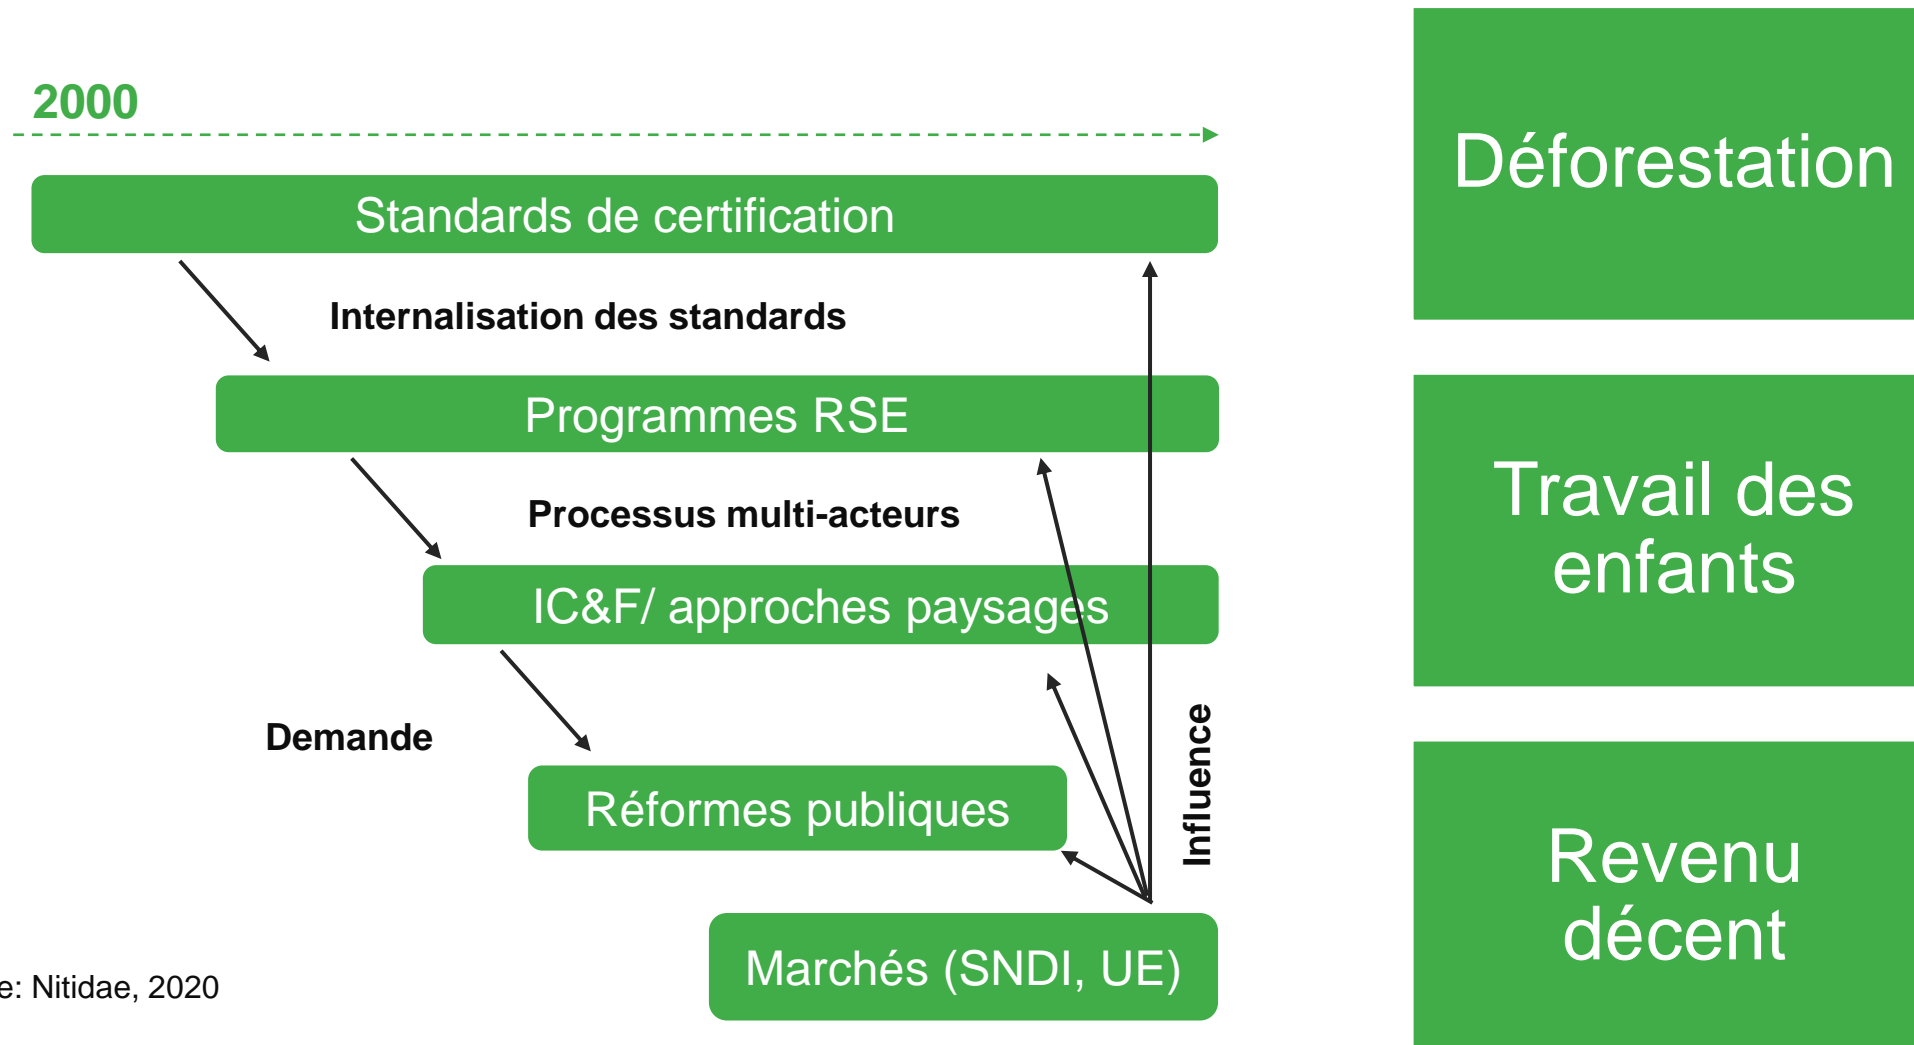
2000

Standards de certification

Internalisation des standards

Programmes RSE

Processus multi-acteurs

IC&F/ approches paysages

Demande

Réformes publiques

Influence

Marchés (SNDI, UE)

e: Nitidae, 2020

Déforestation

Travail des enfants

Revenu décent